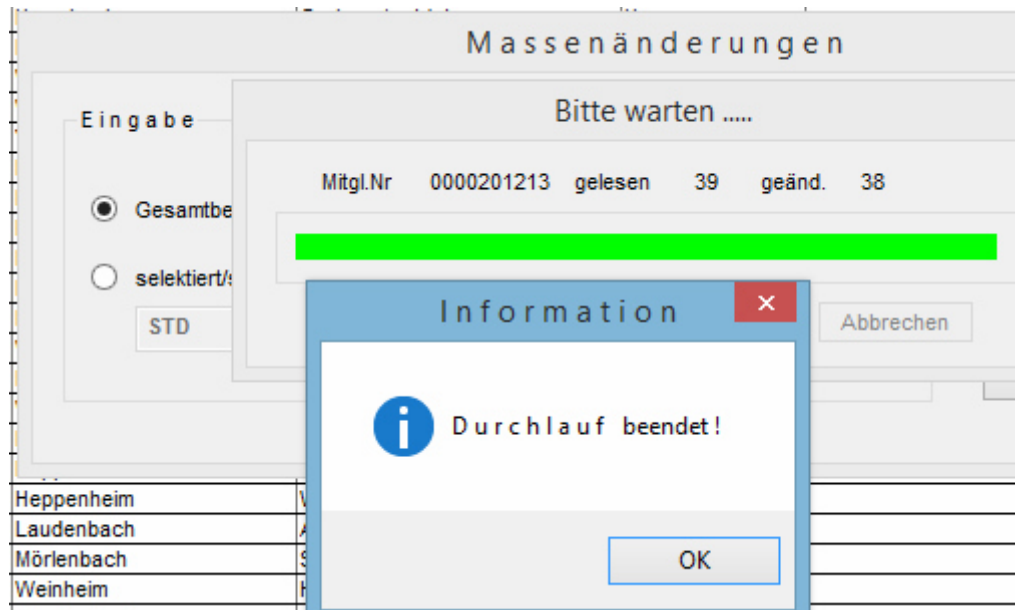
Massenänderungen

Eingabe

Gesamtbe

selektiert/s

STD

Bitte warten .....

Mitgl.Nr 0000201213 gelesen 39 geänd. 38

Abbrechen

Information

×

Durchlauf beendet!

OK

| Heppenheim | W |
|---|---|
| Laudenbach | A |
| Mörlenbach | S |
| Weinheim | H |